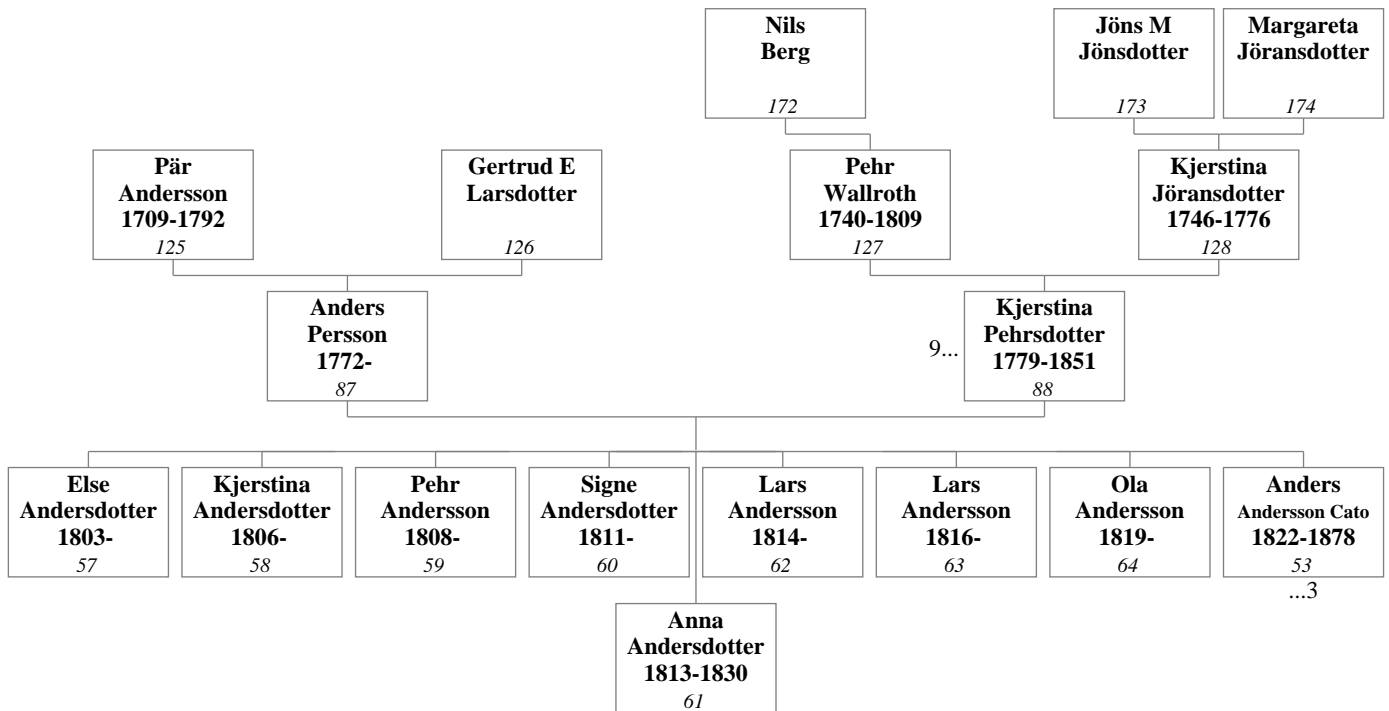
Nils
Berg
172

Jöns M
Jönsdotter
173

Margareta
Jöransdotter
174

Pär
Andersson
1709-1792
125

Gertrud E
Larsdotter
126

Pehr
Wallroth
1740-1809
127

Kjerstina
Jöransdotter
1746-1776
128

Anders
Persson
1772-
87

9...

Kjerstina
Pehrsdotter
1779-1851
88

Else
Andersdotter
1803-
57

Kjerstina
Andersdotter
1806-
58

Pehr
Andersson
1808-
59

Signe
Andersdotter
1811-
60

Lars
Andersson
1814-
62

Lars
Andersson
1816-
63

Ola
Andersson
1819-
64

Anders
Andersson Cato
1822-1878
53
...3

Anna
Andersdotter
1813-1830
61